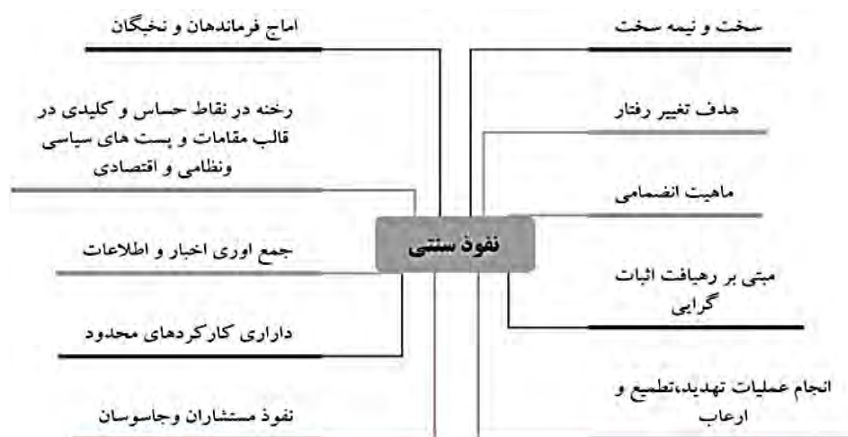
نفوذ سنتی

سخت و نیمه سخت

هدف تغییر رفتار

ماهیت انضمامی

مبتی بر رهیافت اثبات گرایی

انجام عملیات تهدید،تطمیع و ارعاب

اماج فرماندهان و نخبگان

رخنه در نقاط حساس و کلیدی در قالب مقامات و پست های سیاسی ونظامی و اقتصادی

جمع اوری اخبار و اطلاعات

دارای کارکردهای محدود

نفوذ مستشاران وجاسوسان